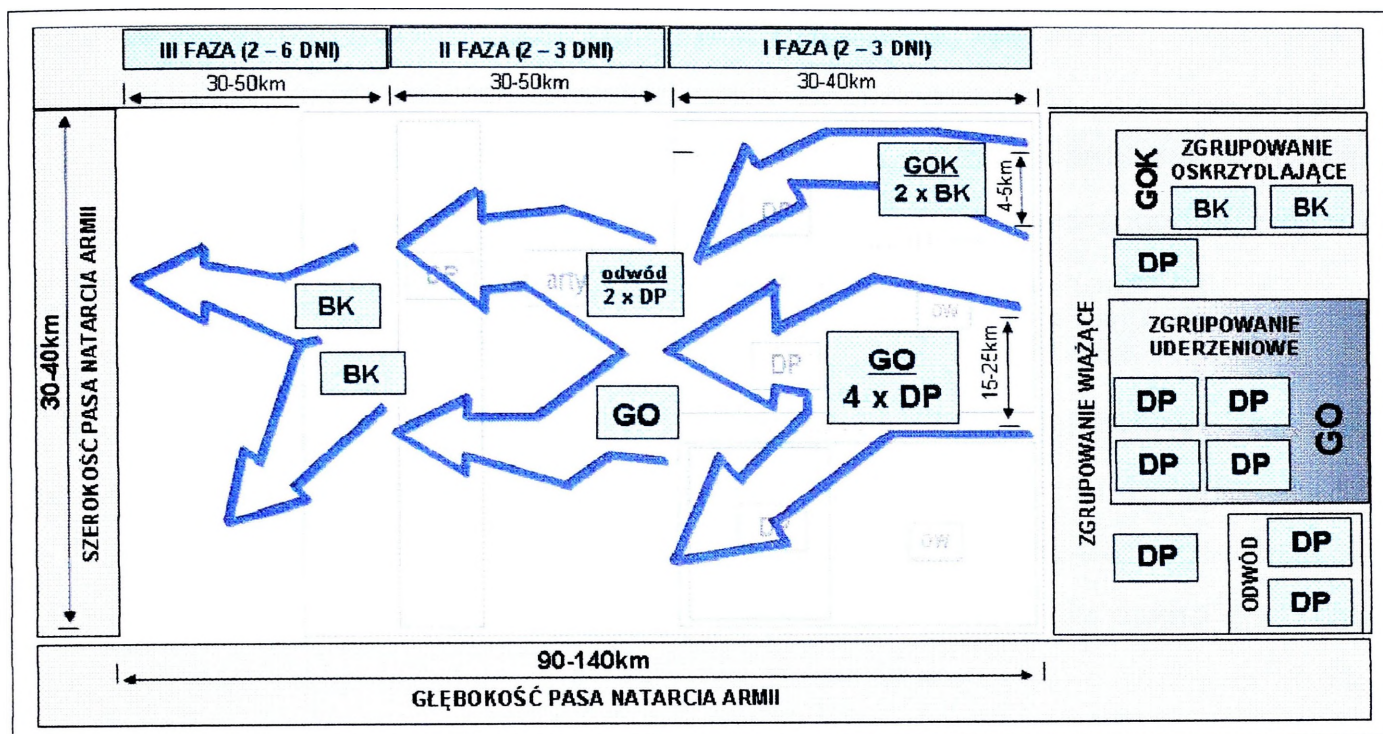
III FAZA (2 – 6 DNI)
II FAZA (2 – 3 DNI)
I FAZA (2 – 3 DNI)
30-50km
30-50km
30-40km

30-40km
SZEROKOŚĆ PASA NATARCIA ARMII

GOK
2 x BK
4-5km

odwód
2 x DP

BK
BK
GO

GO
4 x DP
15-25km

DP
DP
DP
DW
DP
DW

GOK
ZGRUPOWANIE OSKRZYDLAJĄCE
BK
BK
DP
ZGRUPOWANIE WIĄŻĄCE
ZGRUPOWANIE UDERZENIOWE
DP
DP
DP
DP
GO
DP
ODWÓD
DP
DP

90-140km
GŁĘBOKOŚĆ PASA NATARCIA ARMII